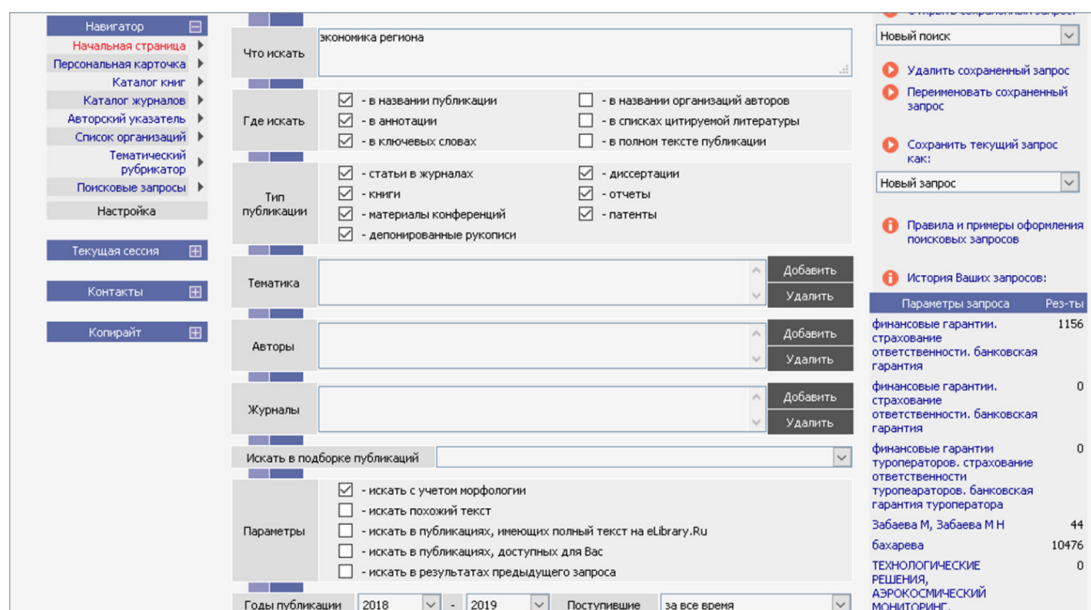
Навигатор
Начальная страница
Персональная карточка
Каталог книг
Каталог журналов
Авторский указатель
Список организаций
Тематический рубрикатор
Поисковые запросы
Настройка

Текущая сессия

Контакты

Копирайт

Что искать
экономика региона

Где искать
- в названии публикации
- в аннотации
- в ключевых словах
- в названии организаций авторов
- в списках цитируемой литературы
- в полном тексте публикации

Тип публикации
- статьи в журналах
- книги
- материалы конференций
- депонированные рукописи
- диссертации
- отчеты
- патенты

Тематика
Добавить
Удалить

Авторы
Добавить
Удалить

Журналы
Добавить
Удалить

Искать в подборке публикаций

Параметры
- искать с учетом морфологии
- искать похожий текст
- искать в публикациях, имеющих полный текст на eLibrary.Ru
- искать в публикациях, доступных для Вас
- искать в результатах предыдущего запроса

Годы публикации 2018 - 2019 Поступившие за все время

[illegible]
Новый поиск
Удалить сохраненный запрос
Переименовать сохраненный запрос
Сохранить текущий запрос как:
Новый запрос
Правила и примеры оформления поисковых запросов
История Ваших запросов:

| Параметры запроса | Рез-ты |
|---|---|
| финансовые гарантии. страхование ответственности. банковская гарантия | 1156 |
| финансовые гарантии. страхование ответственности. банковская гарантия | 0 |
| финансовые гарантии туроператоров. страхование ответственности туроператоров. банковская гарантия туроператора | 0 |
| Забаева М, Забаева М Н | 44 |
| бахарева | 10476 |
| ТЕХНОЛОГИЧЕСКИЕ РЕШЕНИЯ, АЭРОКОСМИЧЕСКИЙ МОНИТОРИНГ, | 0 |